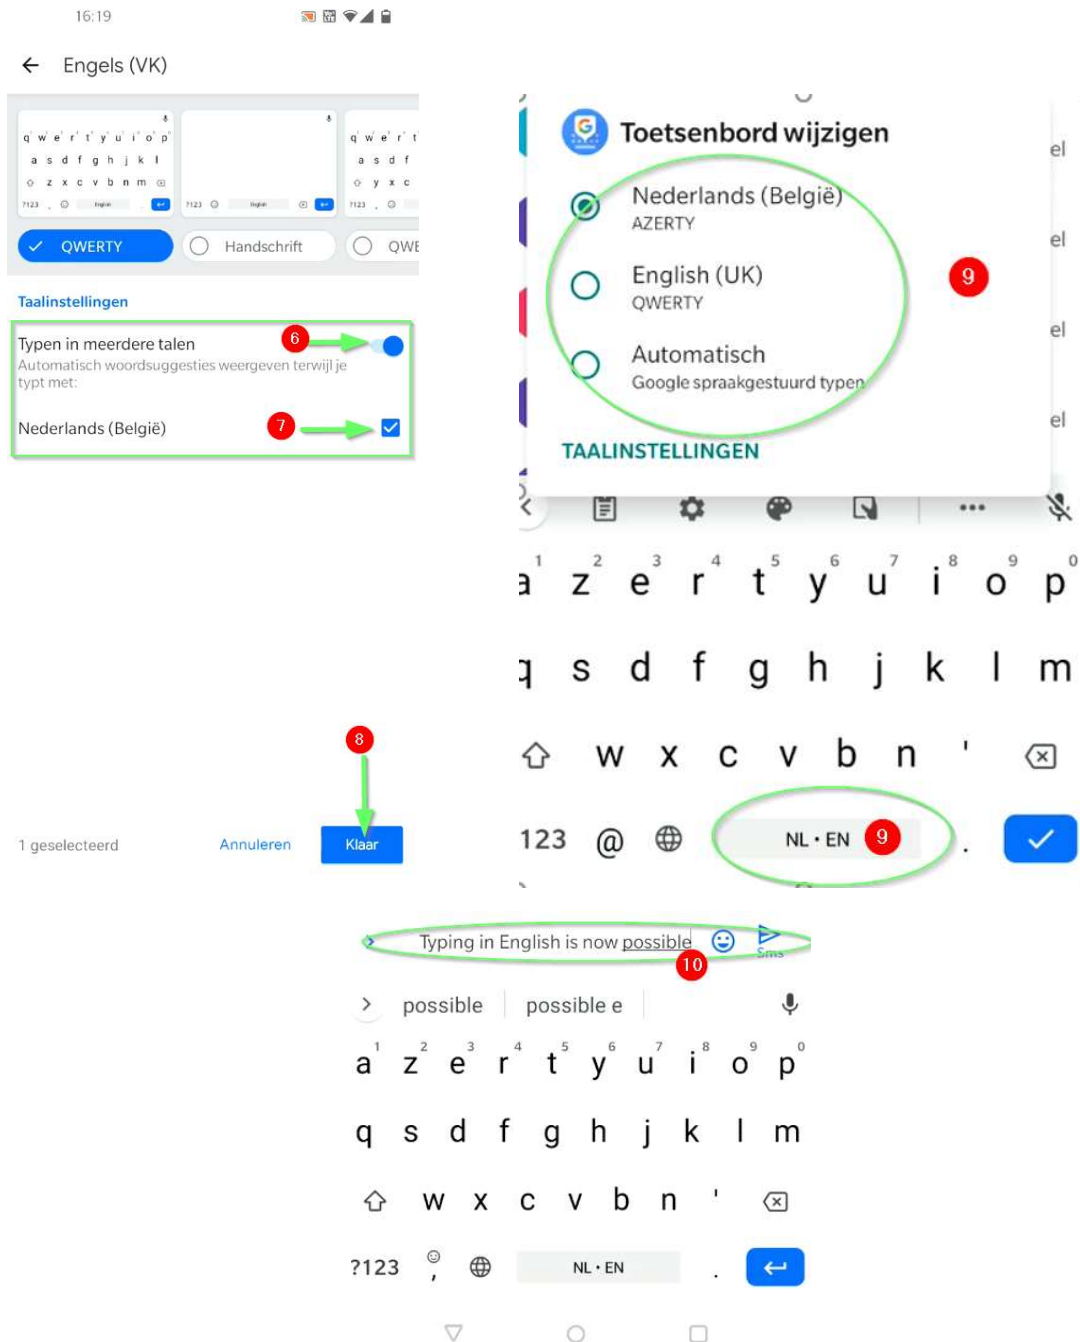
16:19

Engels (VK)

QWERTY
Handschrift
QWE

Taalinstellingen

Typen in meerdere talen
6
Automatisch woordsuggesties weergeven terwijl je typt met:

Nederlands (België)
7

8
1 geselecteerd
Annuleren
Klaar

Toetsenbord wijzigen
Nederlands (België)
AZERTY
English (UK)
QWERTY
Automatisch
Google spraakgestuurd typen
9
TAALINSTELLINGEN

a z e r t y u i o p
q s d f g h j k l m
w x c v b n '
123 @ NL · EN 9 .

Typing in English is now possible
10
possible
possible e
a z e r t y u i o p
q s d f g h j k l m
w x c v b n '
?123 NL · EN .